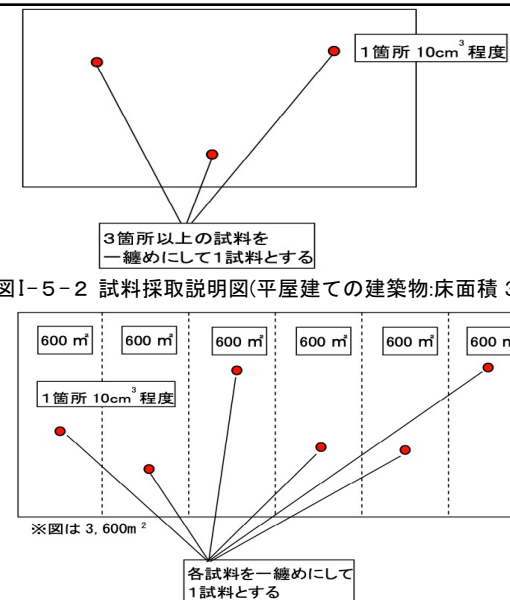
1箇所 10cm$^3$ 程度

3箇所以上の試料を
一纏めにして1試料とする

図I-5-2 試料採取説明図(平屋建ての建築物:床面積 3

| 600 m$^2$ | 600 m$^2$ | 600 m$^2$ | 600 m$^2$ | 600 m$^2$ | 600 m |
|---|---|---|---|---|---|

1箇所 10cm$^3$ 程度

※図は 3, 600m$^2$

各試料を一纏めにして
1試料とする